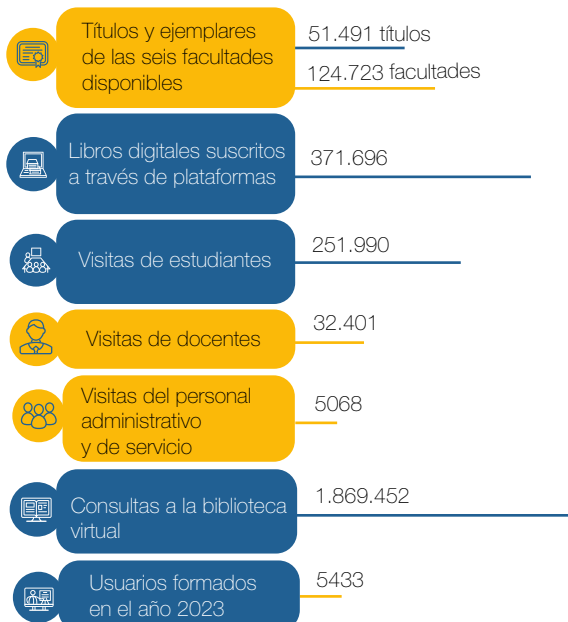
Títulos y ejemplares de las seis facultades disponibles

51.491 títulos

124.723 facultades

Libros digitales suscritos a través de plataformas

371.696

Visitas de estudiantes

251.990

Visitas de docentes

32.401

Visitas del personal administrativo y de servicio

5068

Consultas a la biblioteca virtual

1.869.452

Usuarios formados en el año 2023

5433